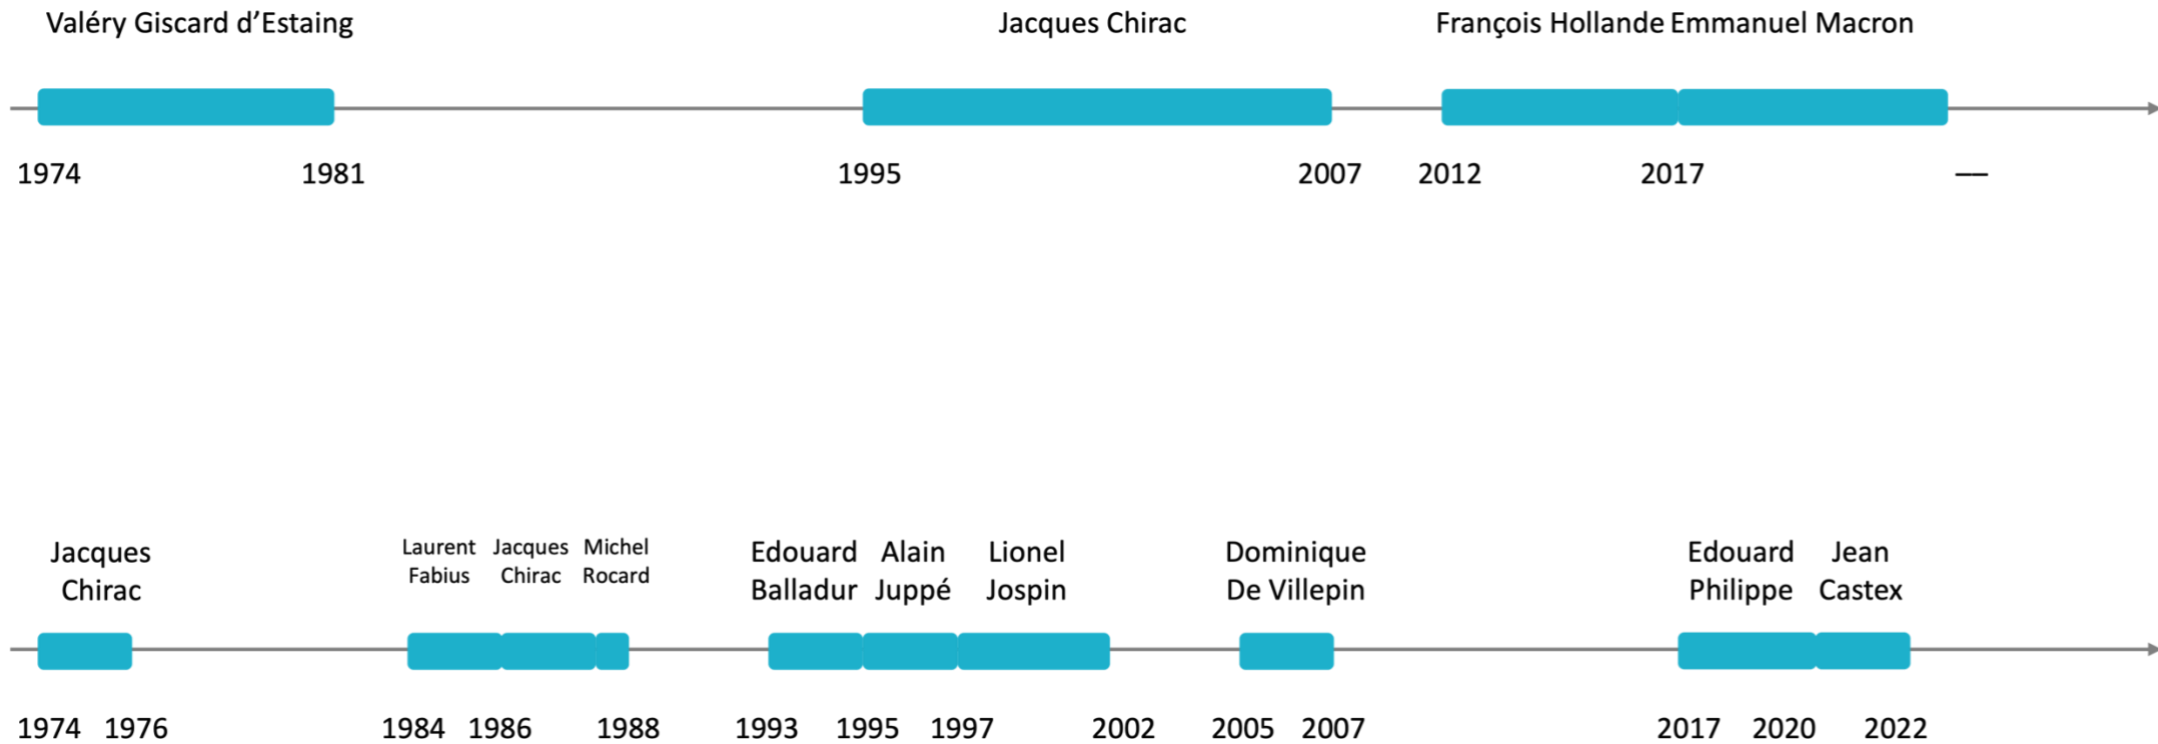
Valéry Giscard d'Estaing

Jacques Chirac

François Hollande Emmanuel Macron

1974 1981 1995 2007 2012 2017 —

Jacques Chirac

Laurent Fabius

Jacques Chirac

Michel Rocard

Edouard Balladur

Alain Juppé

Lionel Jospin

Dominique De Villepin

Edouard Philippe

Jean Castex

1974 1976 1984 1986 1988 1993 1995 1997 2002 2005 2007 2017 2020 2022